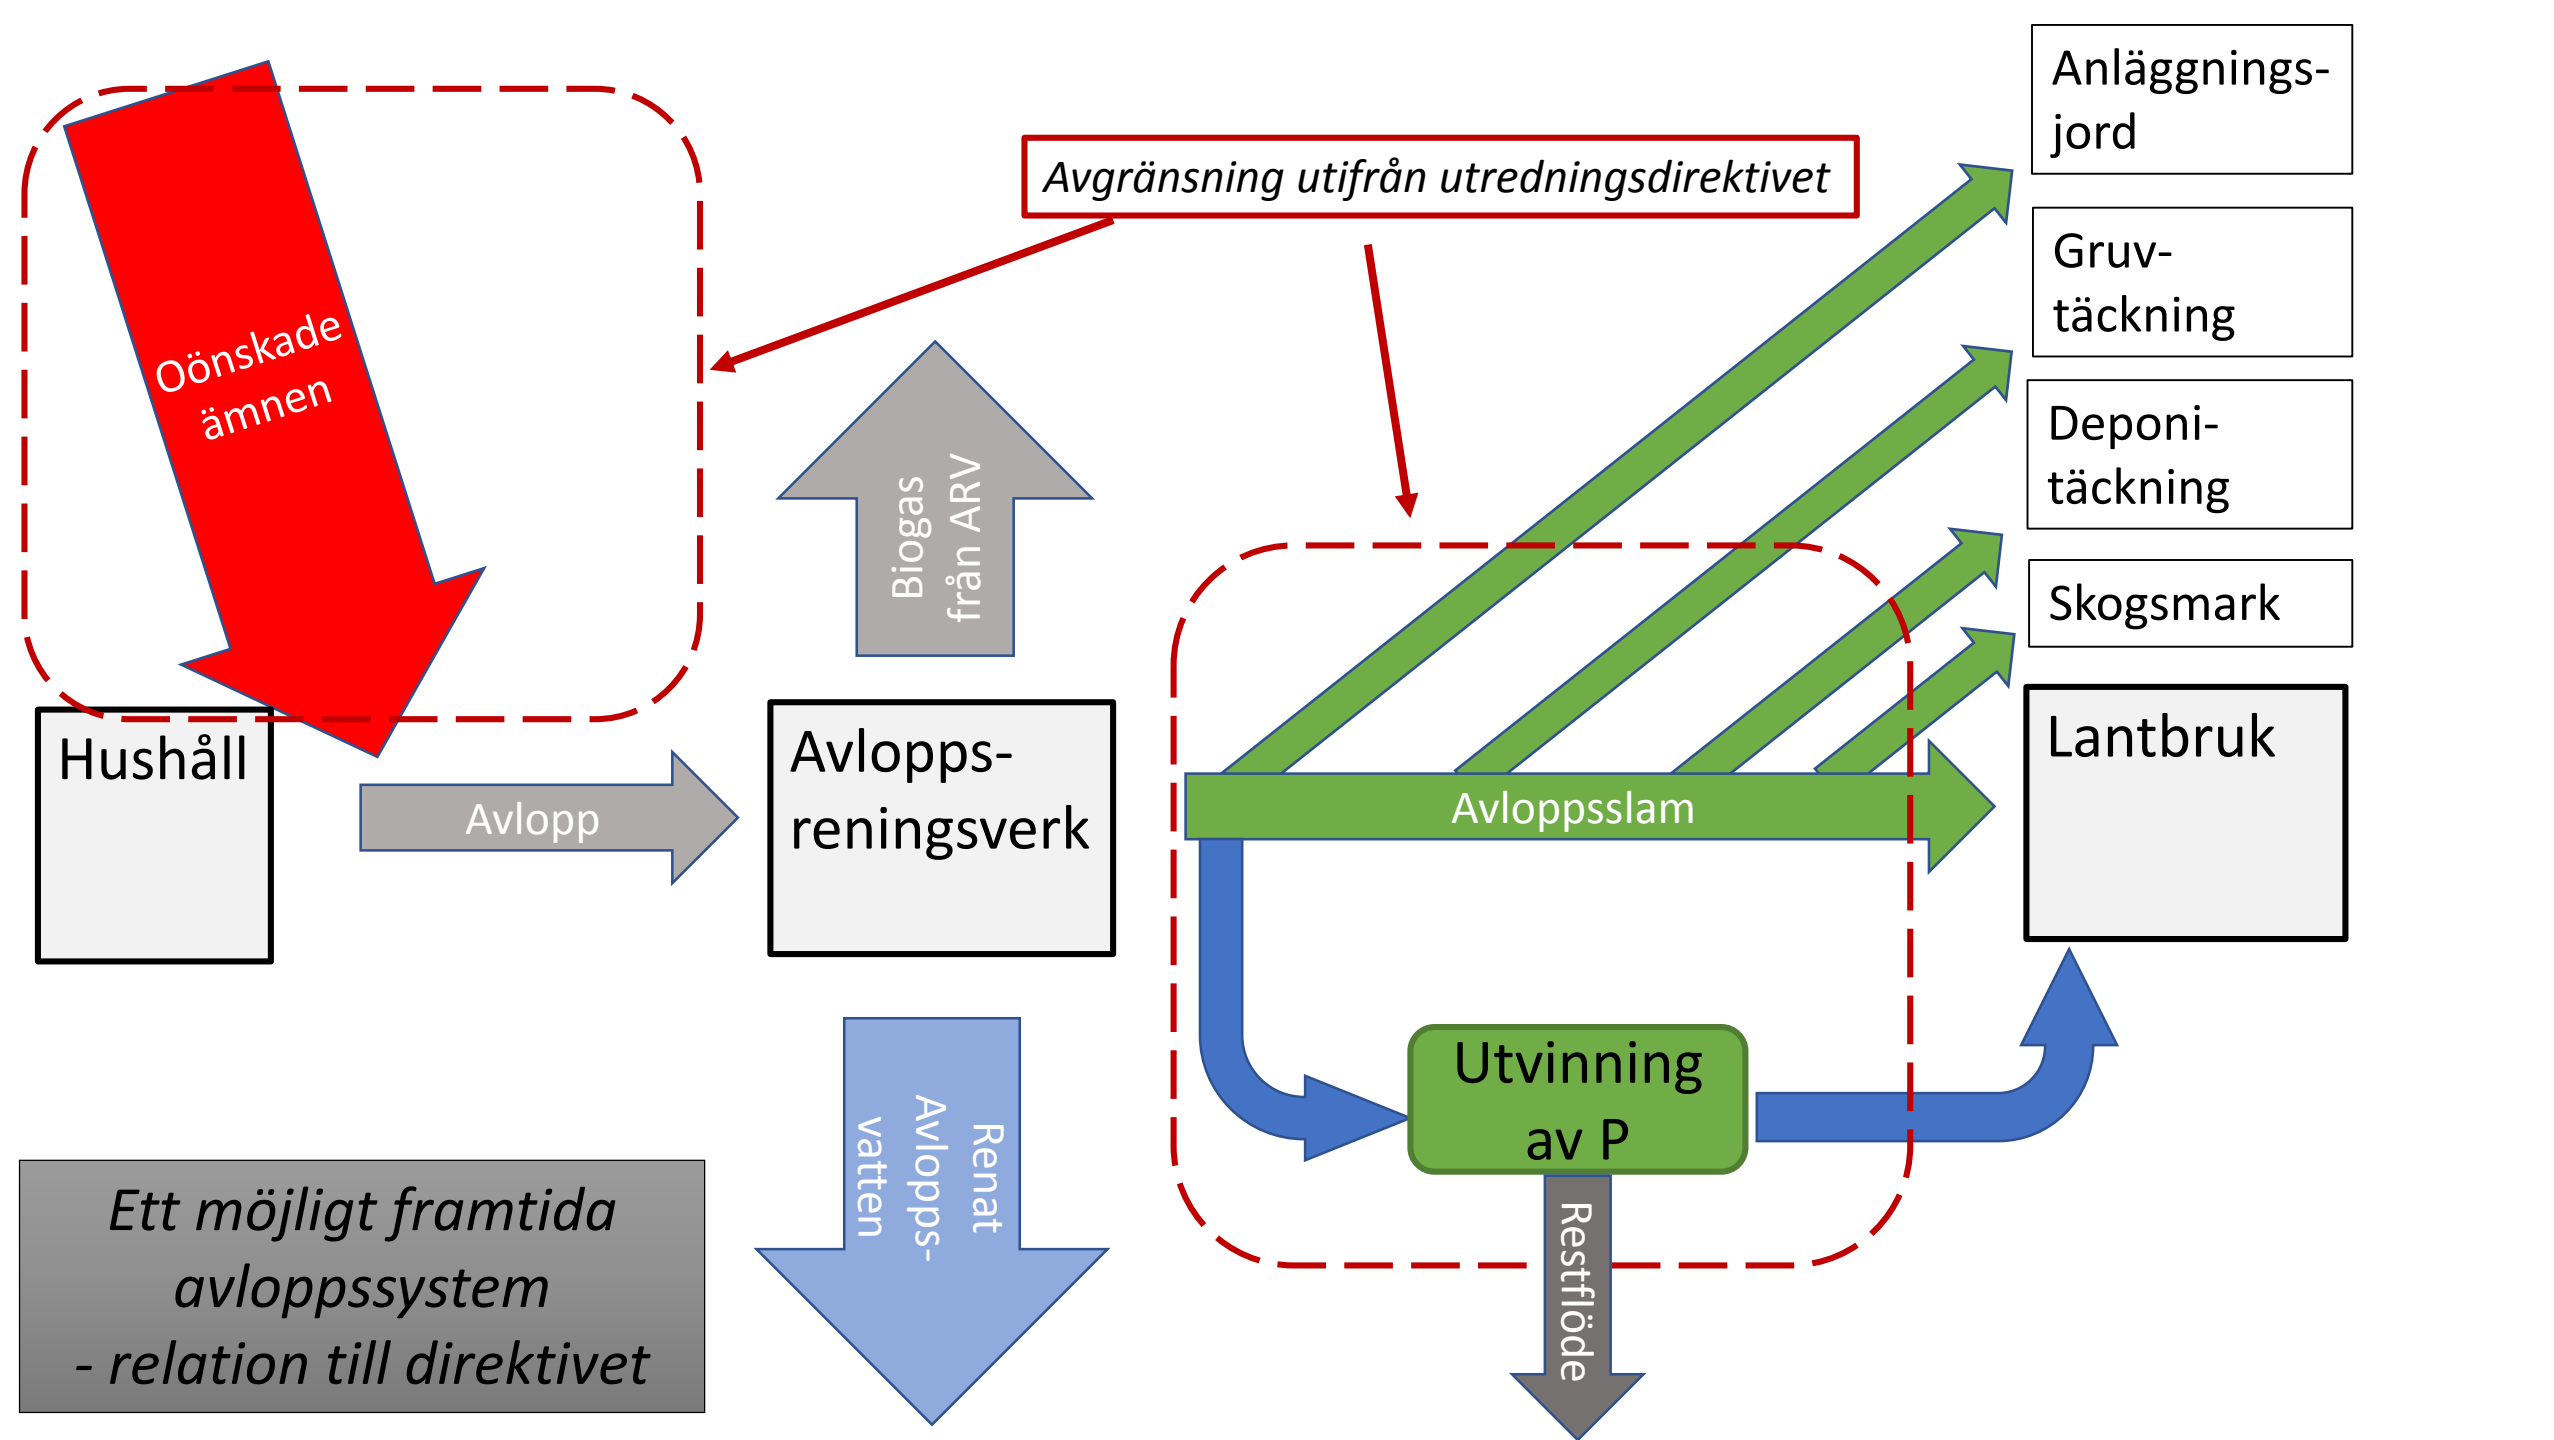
Avgränsning utifrån utredningsdirektivet

Anläggnings-jord

Gruv-täckning

Deponi-täckning

Skogsmark

Oönskade ämnen

Biogas från ARV

Hushåll

Avlopp

Avlopps-reningsverk

Avloppsslam

Lantbruk

Utvinning av P

Renat Avlopps-vatten

Restflöde

Ett möjligt framtida avloppssystem - relation till direktivet